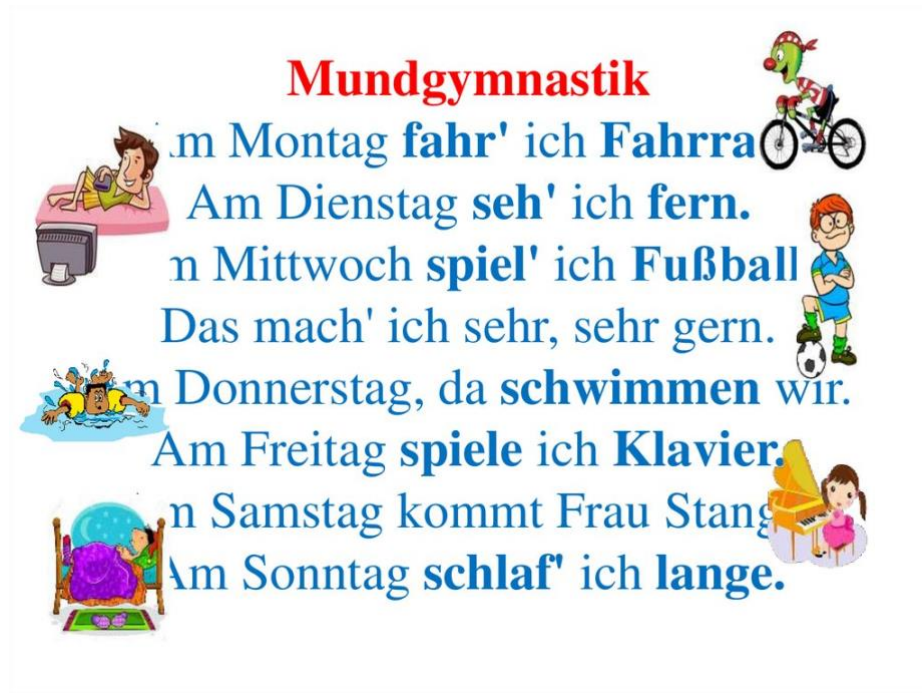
Mundgymnastik

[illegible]m Montag fahr' ich Fahrra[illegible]
Am Dienstag seh' ich fern.
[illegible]n Mittwoch spiel' ich Fußball
Das mach' ich sehr, sehr gern.
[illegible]m Donnerstag, da schwimmen wir.
Am Freitag spiele ich Klavier.
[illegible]n Samstag kommt Frau Stang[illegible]
Am Sonntag schlaf' ich lange.